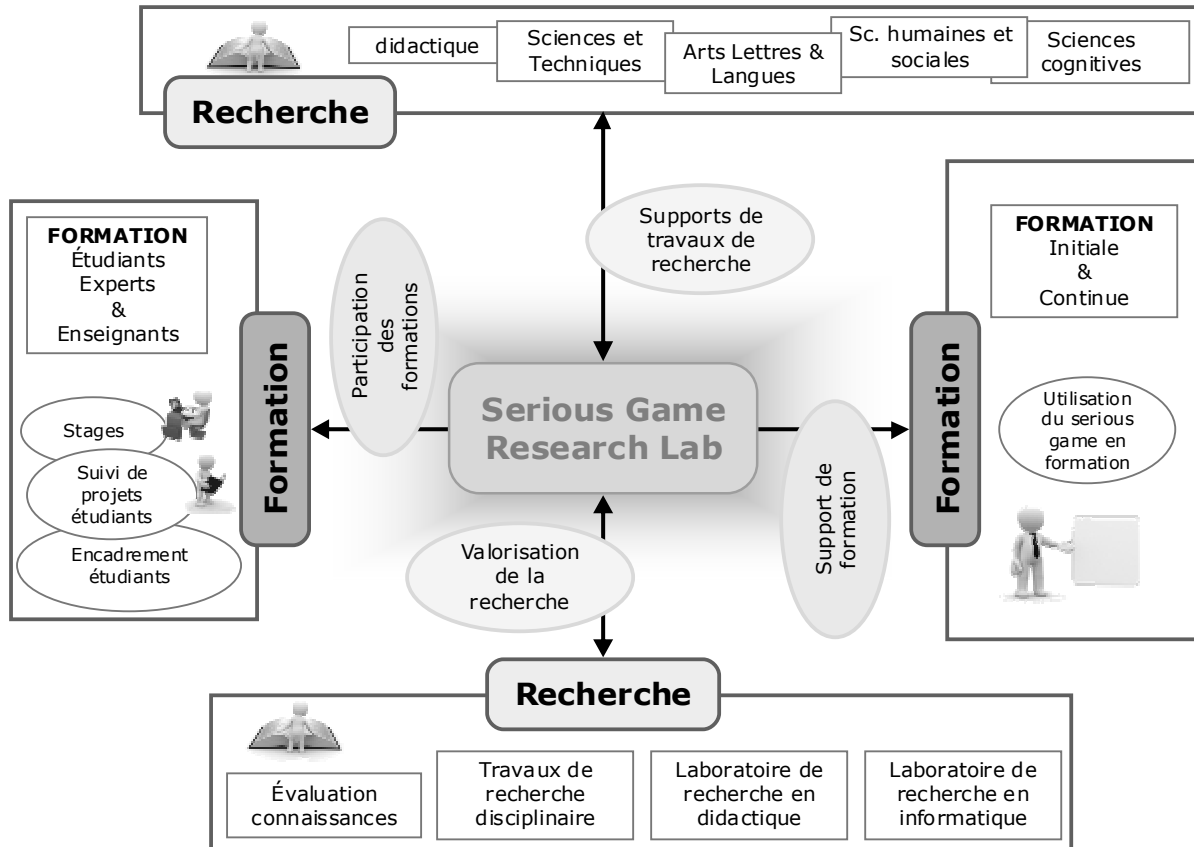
didactique

Sciences et Techniques

Arts Lettres & Langues

Sc. humaines et sociales

Sciences cognitives

Recherche

Supports de travaux de recherche

Participation des formations

FORMATION
Étudiants
Experts
&
Enseignants

Formation

Stages

Suivi de projets étudiants

Encadrement étudiants

Serious Game Research Lab

FORMATION
Initiale
&
Continue

Formation

Utilisation du serious game en formation

Support de formation

Valorisation de la recherche

Recherche

Évaluation connaissances

Travaux de recherche disciplinaire

Laboratoire de recherche en didactique

Laboratoire de recherche en informatique